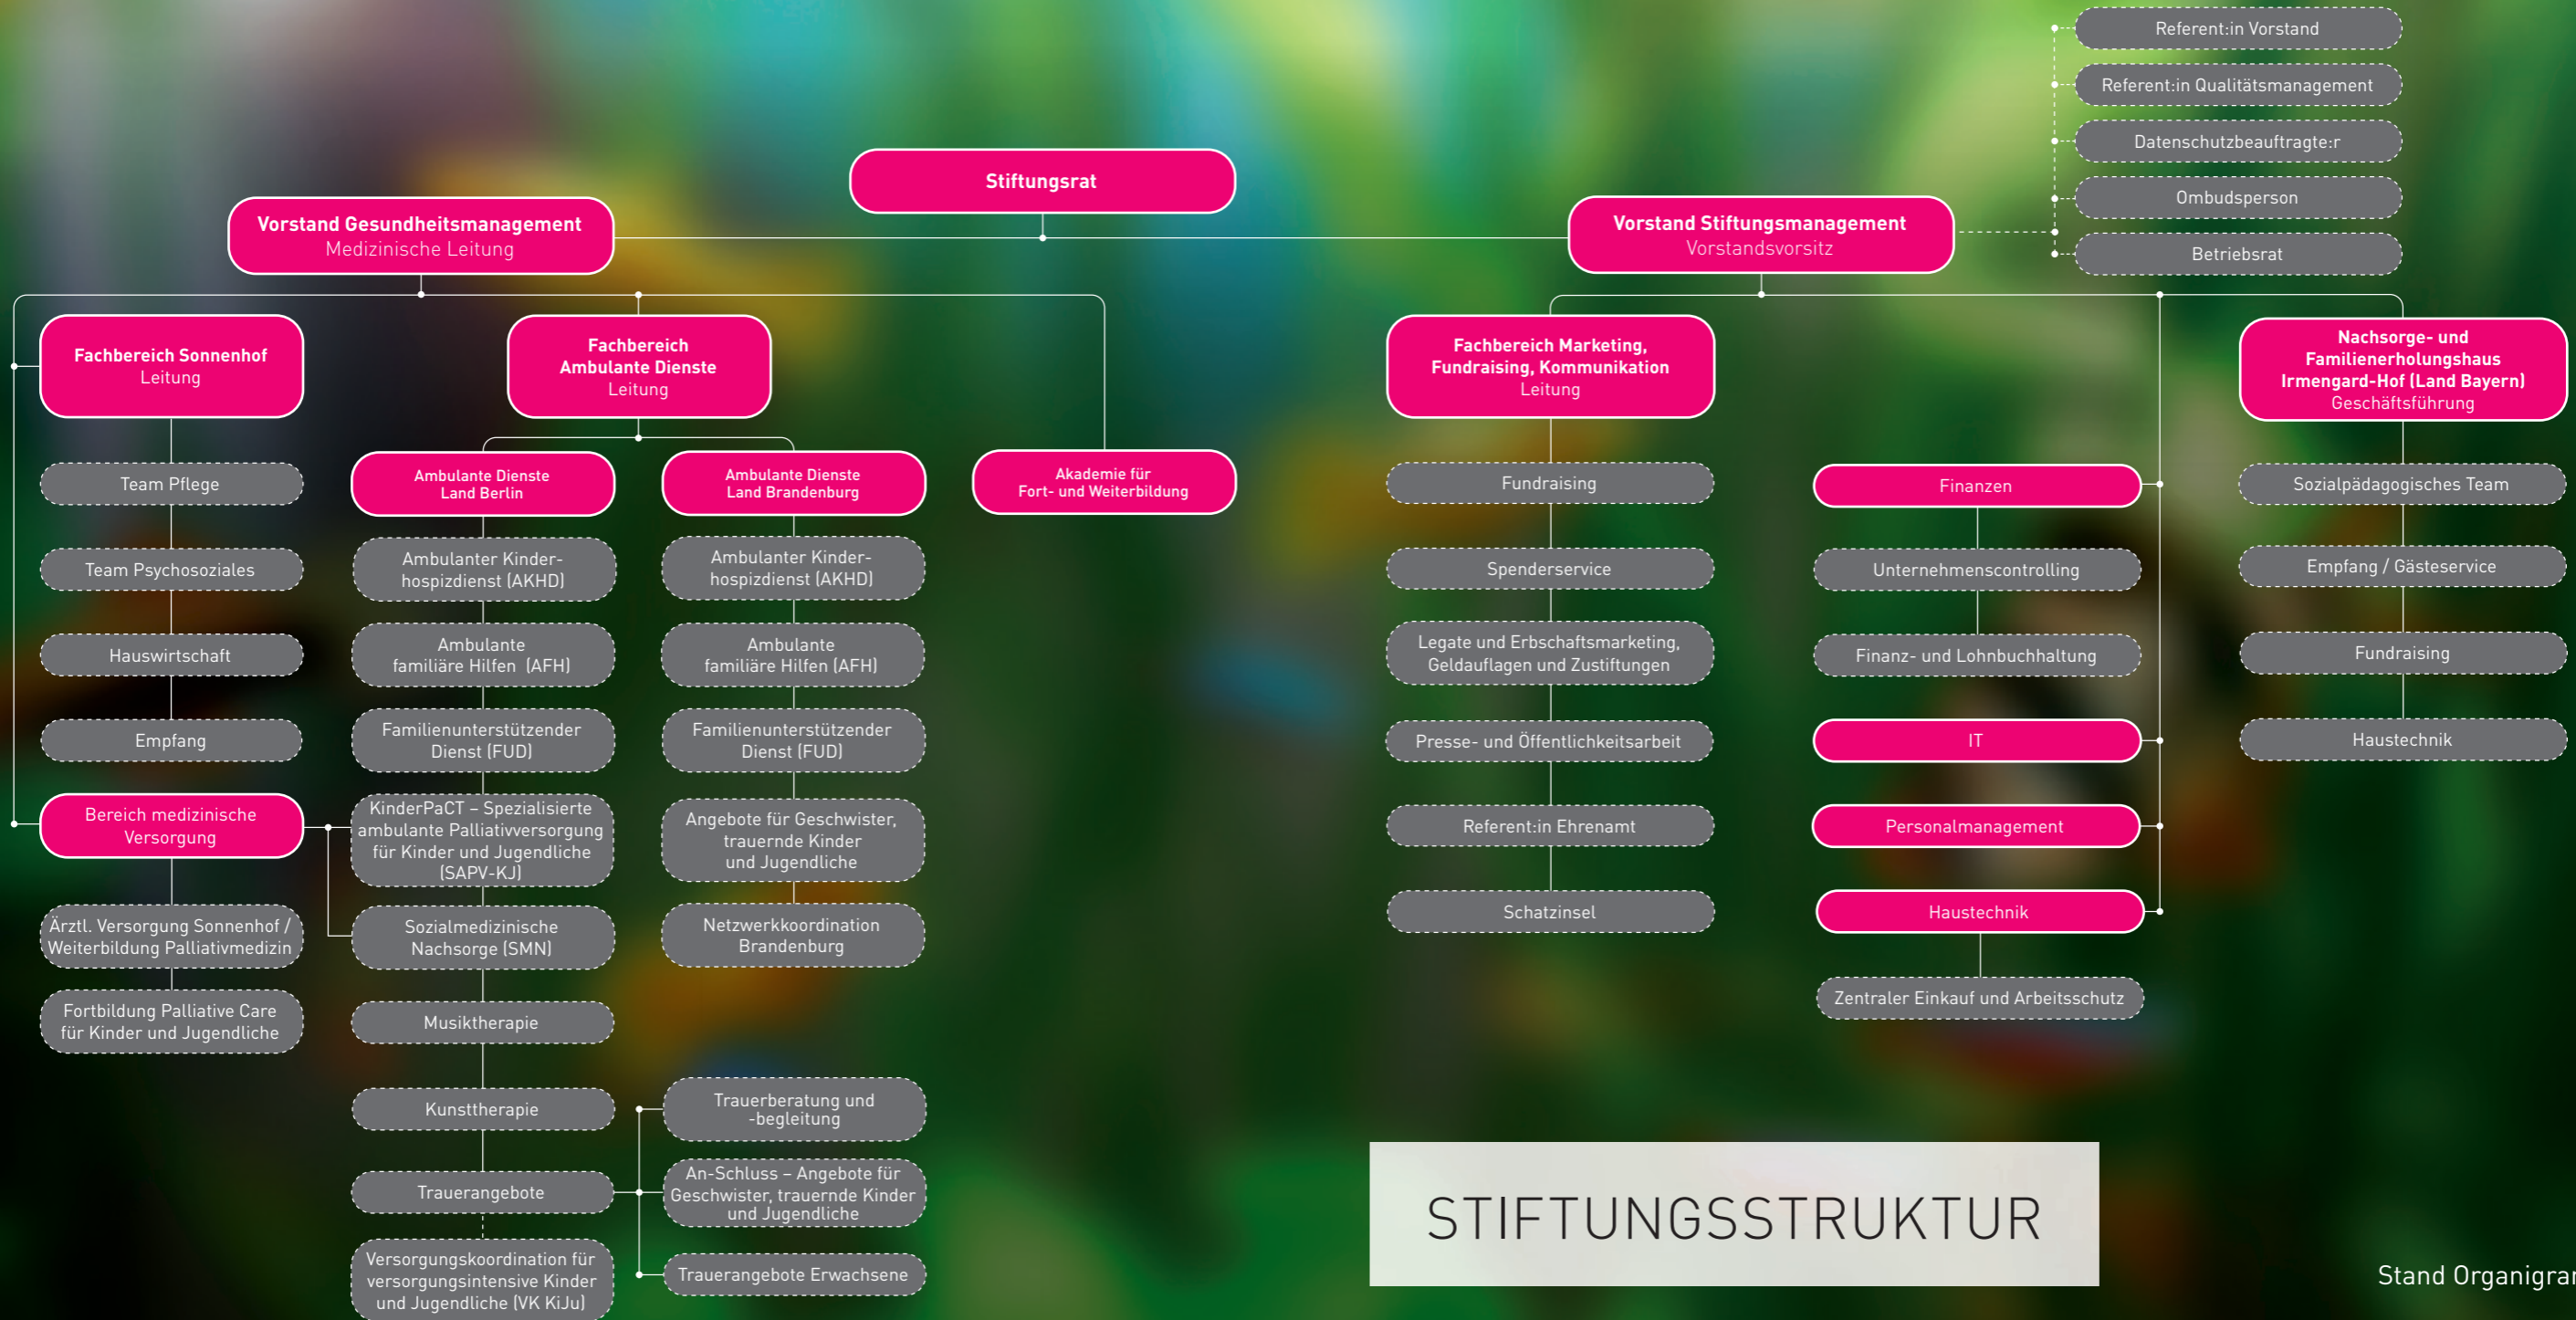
Referent:in Vorstand

Referent:in Qualitätsmanagement

Datenschutzbeauftragte:r

Ombudsperson

Betriebsrat

Stiftungsrat

Vorstand Gesundheitsmanagement
Medizinische Leitung

Vorstand Stiftungsmanagement
Vorstandsvorsitz

Fachbereich Sonnenhof
Leitung

Team Pflege

Team Psychosoziales

Hauswirtschaft

Empfang

Bereich medizinische Versorgung

Ärztl. Versorgung Sonnenhof / Weiterbildung Palliativmedizin

Fortbildung Palliative Care für Kinder und Jugendliche

Fachbereich Ambulante Dienste
Leitung

Ambulante Dienste Land Berlin

Ambulanter Kinderhospizdienst (AKHD)

Ambulante familiäre Hilfen (AFH)

Familienunterstützender Dienst (FUD)

KinderPaCT – Spezialisierte ambulante Palliativversorgung für Kinder und Jugendliche (SAPV-KJ)

Sozialmedizinische Nachsorge (SMN)

Musiktherapie

Kunsttherapie

Trauerangebote

Versorgungskoordination für versorgungsintensive Kinder und Jugendliche (VK KiJu)

Ambulante Dienste Land Brandenburg

Ambulanter Kinderhospizdienst (AKHD)

Ambulante familiäre Hilfen (AFH)

Familienunterstützender Dienst (FUD)

Angebote für Geschwister, trauernde Kinder und Jugendliche

Netzwerkkoordination Brandenburg

Trauerberatung und -begleitung

An-Schluss – Angebote für Geschwister, trauernde Kinder und Jugendliche

Trauerangebote Erwachsene

Akademie für Fort- und Weiterbildung

Fachbereich Marketing, Fundraising, Kommunikation
Leitung

Fundraising

Spenderservice

Legate und Erbschaftsmarketing, Geldauflagen und Zustiftungen

Presse- und Öffentlichkeitsarbeit

Referent:in Ehrenamt

Schatzinsel

Finanzen

Unternehmenscontrolling

Finanz- und Lohnbuchhaltung

IT

Personalmanagement

Haustechnik

Zentraler Einkauf und Arbeitsschutz

Nachsorge- und Familienerholungshaus Irmengard-Hof (Land Bayern)
Geschäftsführung

Sozialpädagogisches Team

Empfang / Gästeservice

Fundraising

Haustechnik

STIFTUNGSSTRUKTUR

Stand Organigra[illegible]